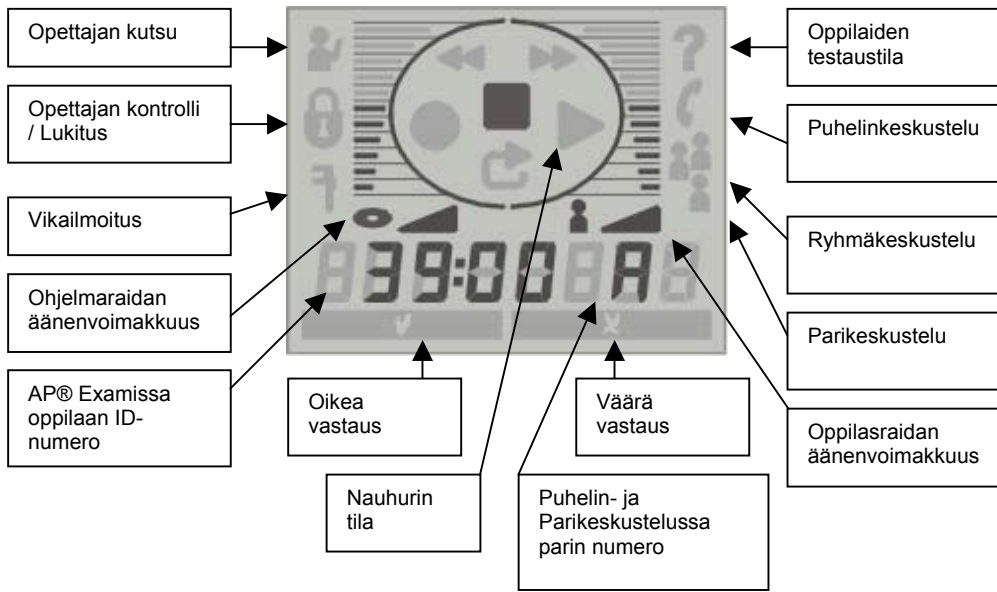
Opettajan kutsu

Opettajan kontrolli / Lukitus

Vikailmoitus

Ohjelmaraidan äänenvoimakkuus

AP® Examissa oppilaan ID-numero

Oppilaiden testaustila

Puhelinkeskustelu

Ryhmäkeskustelu

Parikeskustelu

Oppilasraidan äänenvoimakkuus

39:00 A

Oikea vastaus

Väärä vastaus

Nauhurin tila

Puhelin- ja Parikeskustelussa parin numero